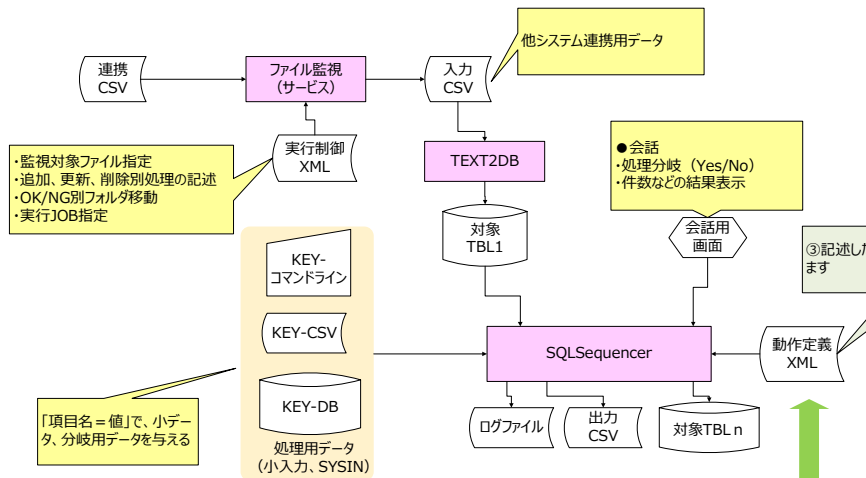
連携
CSV

ファイル監視
（サービス）

入力
CSV

他システム連携用データ

実行制御
XML

・監視対象ファイル指定
・追加、更新、削除別処理の記述
・OK/NG別フォルダ移動
・実行JOB指定

TEXT2DB

●会話
・処理分岐（Yes/No）
・件数などの結果表示

対象
TBL1

会話用
画面

③記述し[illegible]
ます

KEY-
コマンドライン

KEY-CSV

KEY-DB

処理用データ
（小入力、SYSIN）

SQLSequencer

動作定義
XML

「項目名＝値」で、小データ、分岐用データを与える

ログファイル

出力
CSV

対象TBL n